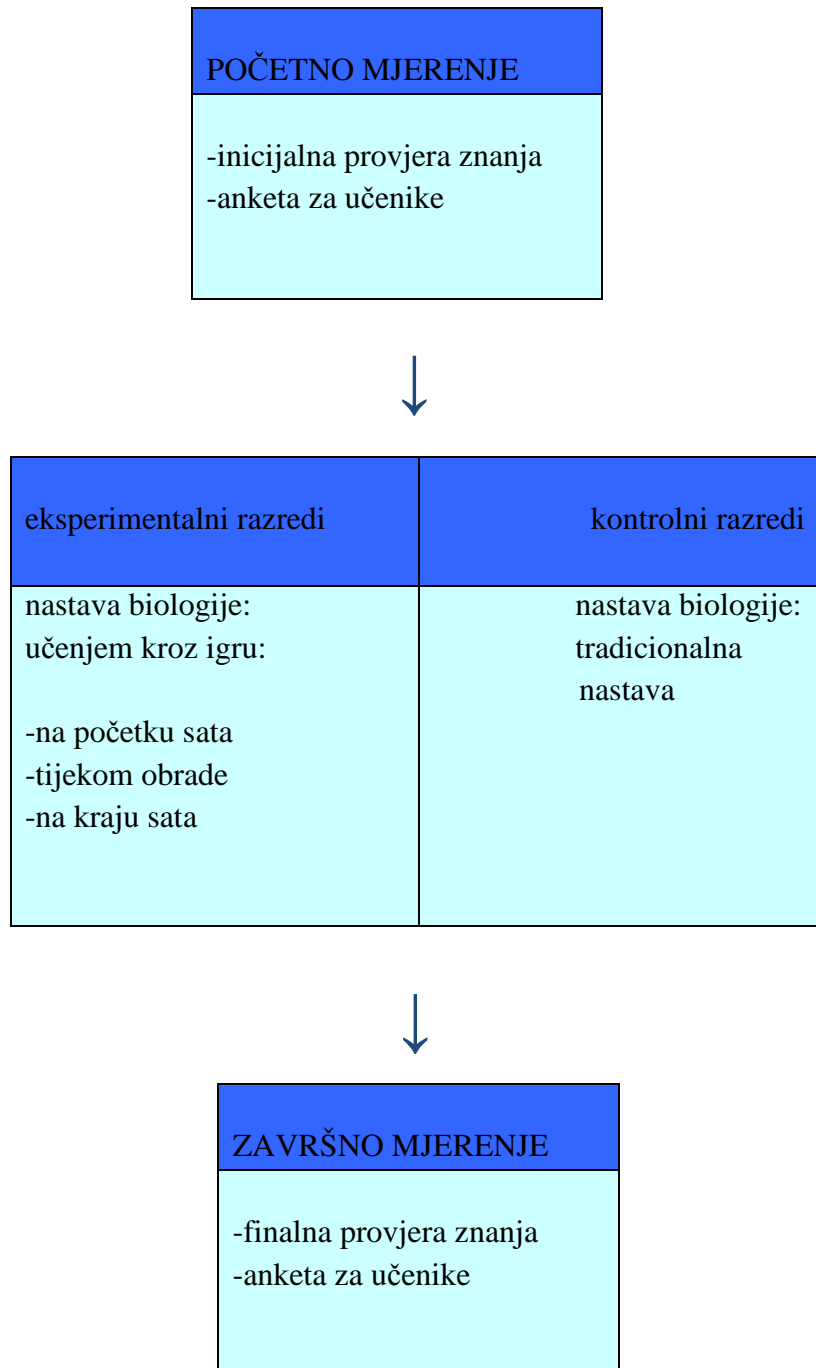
POČETNO MJERENJE

-inicijalna provjera znanja
-anketa za učenike

| eksperimentalni razredi | kontrolni razredi |
|---|---|
| nastava biologije:<br>učenjem kroz igru:<br><br>-na početku sata<br>-tijekom obrade<br>-na kraju sata | nastava biologije:<br>tradicionalna<br>nastava |

ZAVRŠNO MJERENJE

-finalna provjera znanja
-anketa za učenike